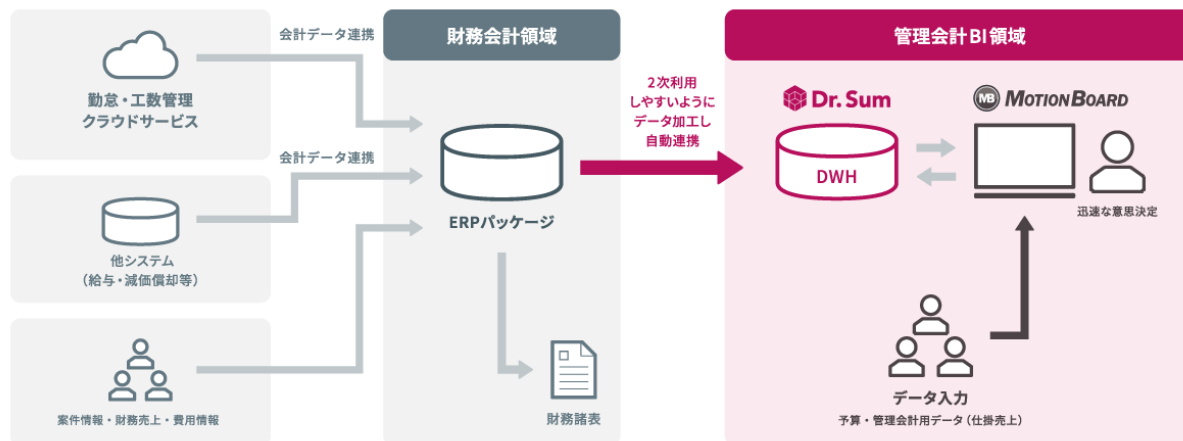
財務会計領域

管理会計BI領域

会計データ連携

勤怠・工数管理
クラウドサービス

会計データ連携

他システム
（給与・減価償却等）

案件情報・財務売上・費用情報

ERPパッケージ

財務諸表

2次利用
しやすいように
データ加工し
自動連携

Dr. Sum

DWH

MotionBoard

迅速な意思決定

データ入力
予算・管理会計用データ（仕掛売上）